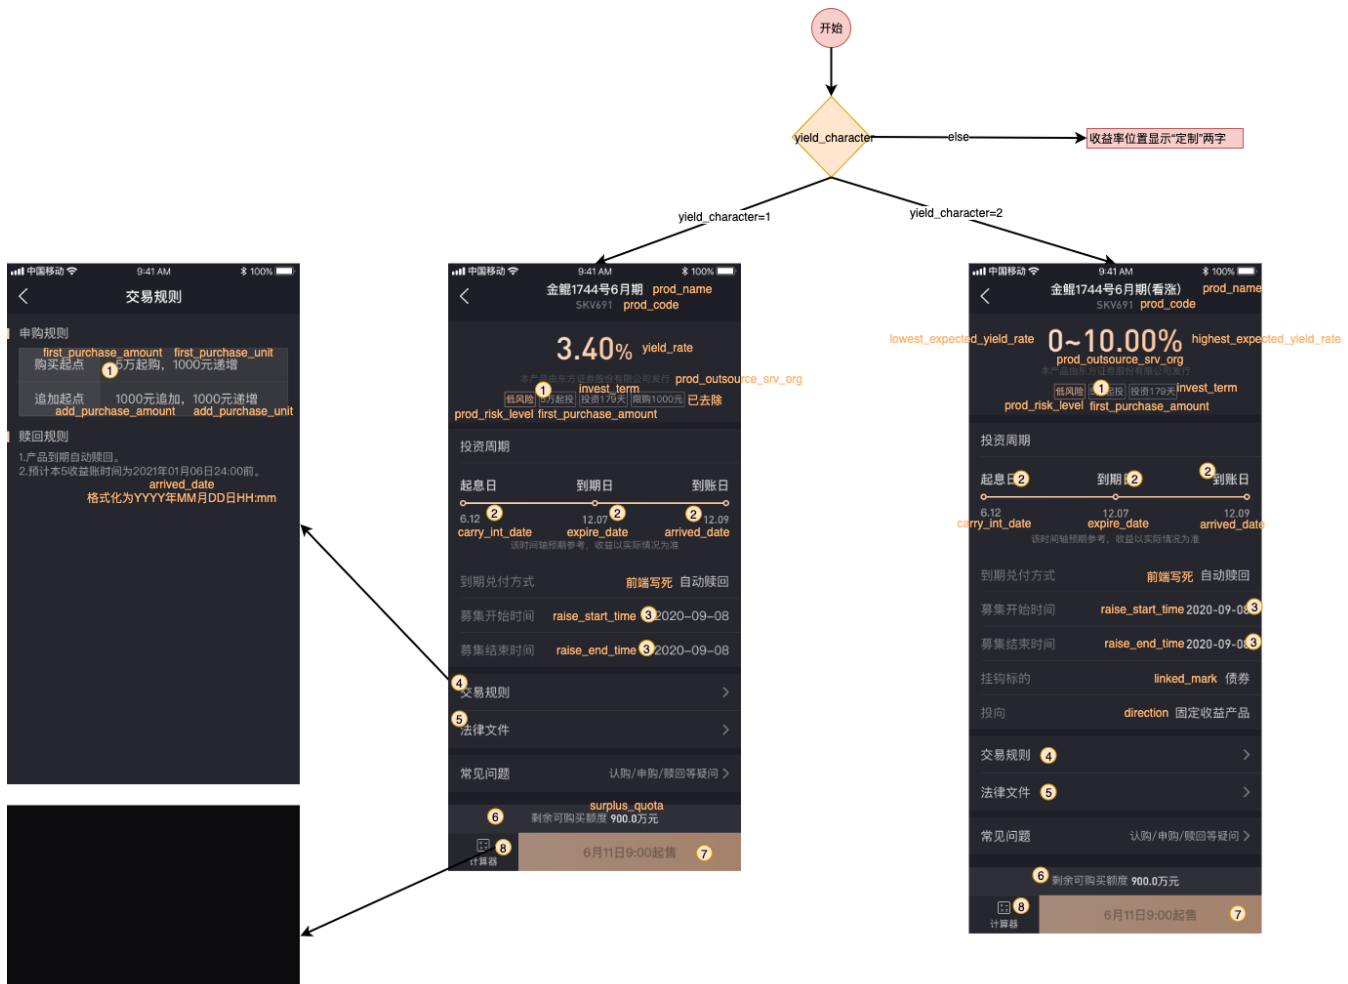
开始

yield_character

else

收益率位置显示"定制"两字

yield_character=1

yield_character=2

中国移动 9:41 AM 100%

交易规则

申购规则

first_purchase_amount first_purchase_unit

购买起点 1 5万起购，1000元递增

追加起点 1000元追加，1000元递增

add_purchase_amount add_purchase_unit

赎回规则

1.产品到期自动赎回。

2.预计本5收益账时间为2021年01月06日24:00前。

arrived_date

格式化为YYYY年MM月DD日HH:mm

中国移动 9:41 AM 100%

金鲲1744号6月期 prod_name

SKV691 prod_code

3.40% yield_rate

本产品由东方证券股份有限公司发行 prod_outsource_srv_org

1 invest_term

低风险 5万起投 投资179天 限购1000元 已去除

prod_risk_level first_purchase_amount

投资周期

起息日 到期日 到账日

6.12 2 12.07 2 2 12.09

carry_int_date expire_date arrived_date

该时间轴预期参考，收益以实际情况为准

到期兑付方式 前端写死 自动赎回

募集开始时间 raise_start_time 3 2020-09-08

募集结束时间 raise_end_time 3 2020-09-08

4 交易规则

5 法律文件

常见问题 认购/申购/赎回等疑问

surplus_quota

6 剩余可购买额度 900.0万元

8 计算器

6月11日9:00起售 7

中国移动 9:41 AM 100%

金鲲1744号6月期(看涨) prod_name

SKV691 prod_code

lowest_expected_yield_rate 0~10.00% highest_expected_yield_rate

prod_outsource_srv_org

本产品由东方证券股份有限公司发行

低风险 1 起投 投资179天 invest_term

prod_risk_level first_purchase_amount

投资周期

起息日 2 到期日 2 2 到账日

6.12 12.07 12.09

carry_int_date expire_date arrived_date

该时间轴预期参考，收益以实际情况为准

到期兑付方式 前端写死 自动赎回

募集开始时间 raise_start_time 2020-09-08 3

募集结束时间 raise_end_time 2020-09-08 3

挂钩标的 linked_mark 债券

投向 direction 固定收益产品

交易规则 4

法律文件 5

常见问题 认购/申购/赎回等疑问

6 剩余可购买额度 900.0万元

8 计算器

6月11日9:00起售 7